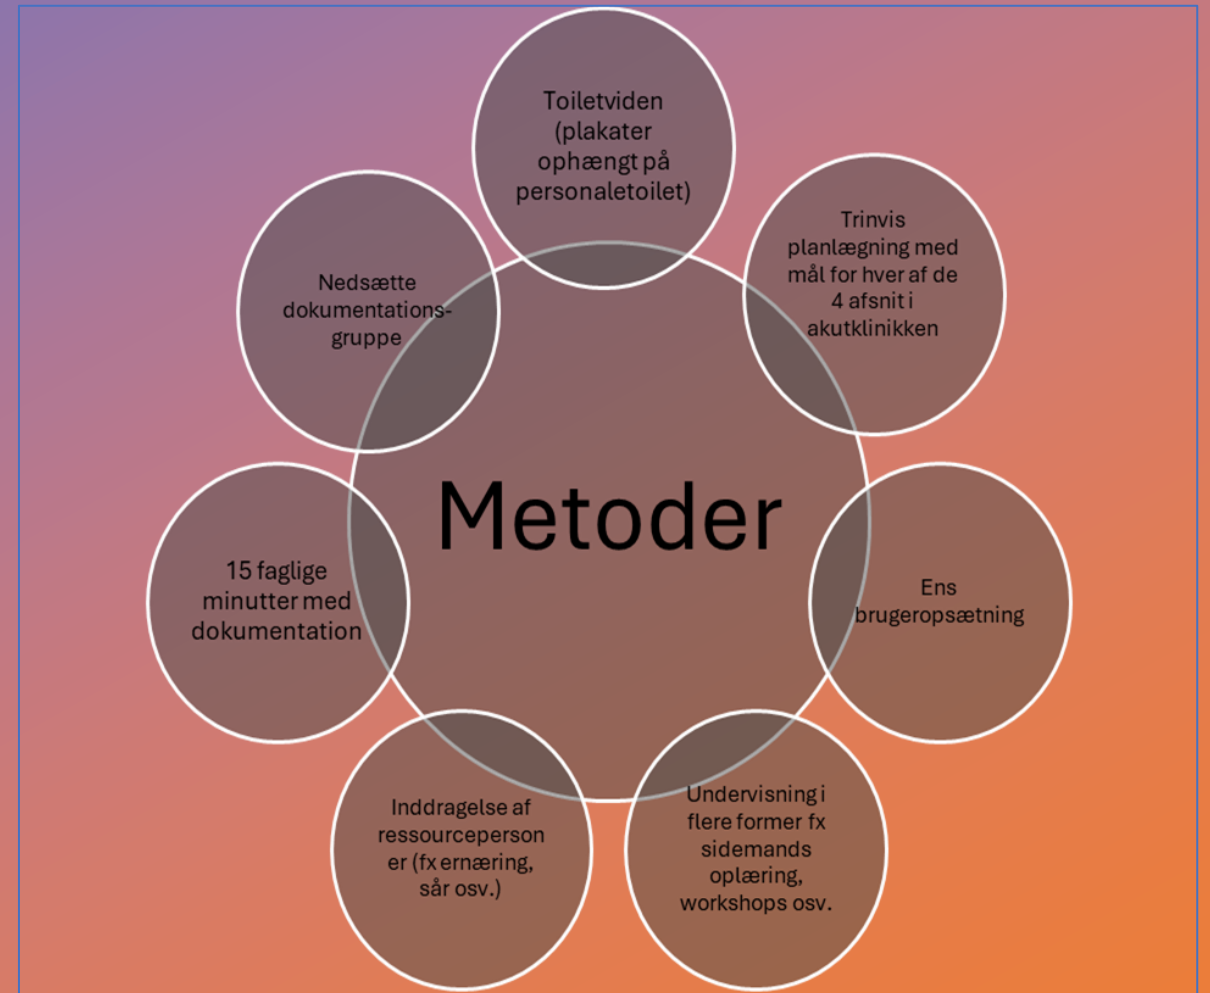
Toiletviden (plakater ophængt på personaletoilet)

Trinvis planlægning med mål for hver af de 4 afsnit i akutklinikken

Ens brugeropsætning

Undervisning i flere former fx sidemands oplæring, workshops osv.

Inddragelse af ressourceperson er (fx ernæring, sår osv.)

15 faglige minutter med dokumentation

Nedsætte dokumentations-gruppe

Metoder